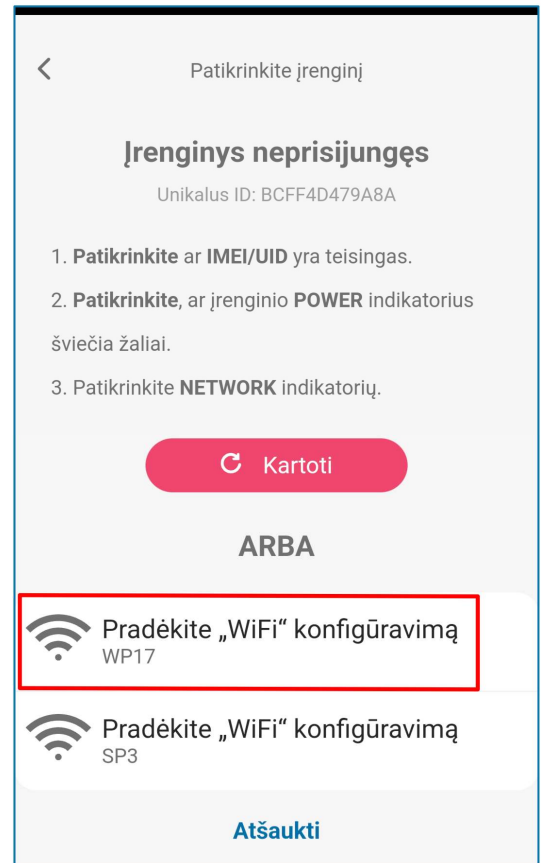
Patikrinkite įrenginį

Įrenginys neprisijungęs

Unikalus ID: BCFF4D479A8A

1. Patikrinkite ar IMEI/UID yra teisingas.

2. Patikrinkite, ar įrenginio POWER indikatorius šviečia žaliai.

3. Patikrinkite NETWORK indikatorių.

Kartoti

ARBA

Pradėkite „WiFi“ konfigūravimą
WP17

Pradėkite „WiFi“ konfigūravimą
SP3

Atšaukti